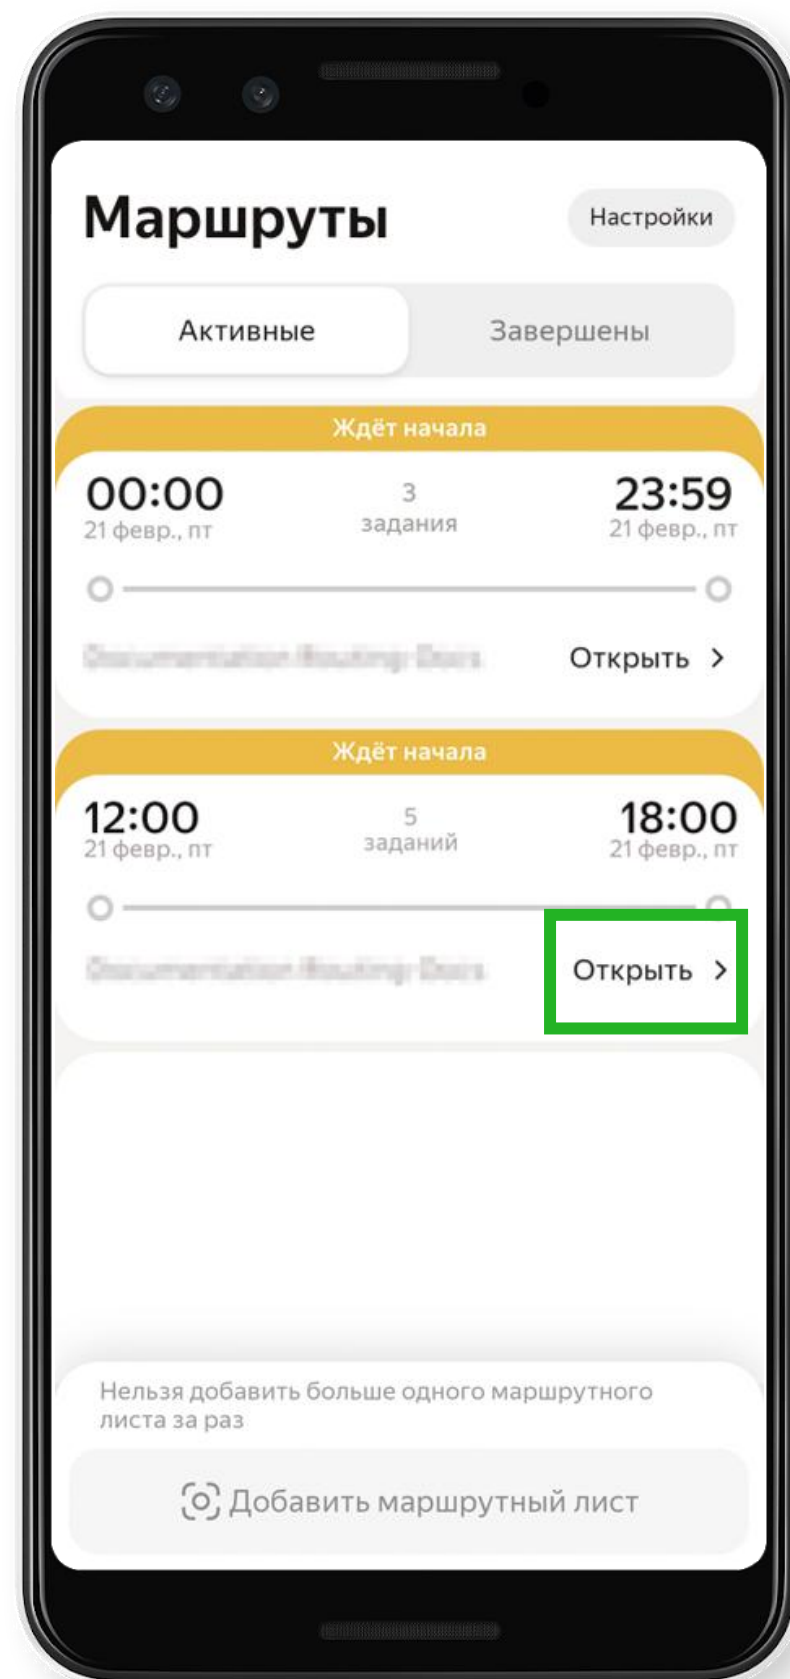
Маршруты

Настройки

Активные

Завершены

Ждёт начала

00:00
21 февр., пт

3
задания

23:59
21 февр., пт

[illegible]

Открыть >

Ждёт начала

12:00
21 февр., пт

5
заданий

18:00
21 февр., пт

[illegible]

Открыть >

Нельзя добавить больше одного маршрутного листа за раз

Добавить маршрутный лист